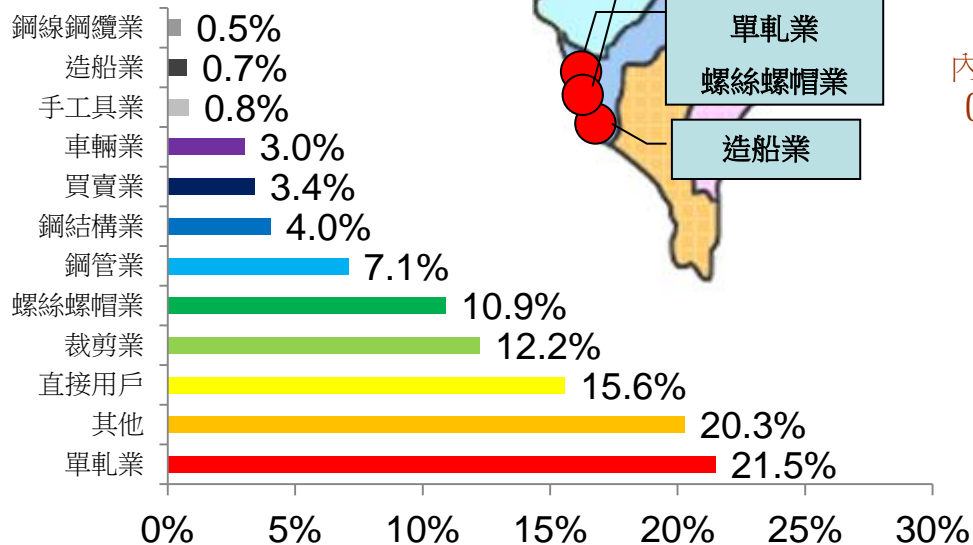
| 類別 | 比例 |
|---|---|
| 鋼線鋼纜業 | 0.5% |
| 造船業 | 0.7% |
| 手工具業 | 0.8% |
| 車輛業 | 3.0% |
| 買賣業 | 3.4% |
| 鋼結構業 | 4.0% |
| 鋼管業 | 7.1% |
| 螺絲螺帽業 | 10.9% |
| 裁剪業 | 12.2% |
| 直接用戶 | 15.6% |
| 其他 | 20.3% |
| 單軋業 | 21.5% |

0% 5% 10% 15% 20% 25% 30%

單軋業
螺絲螺帽業
造船業

內
(